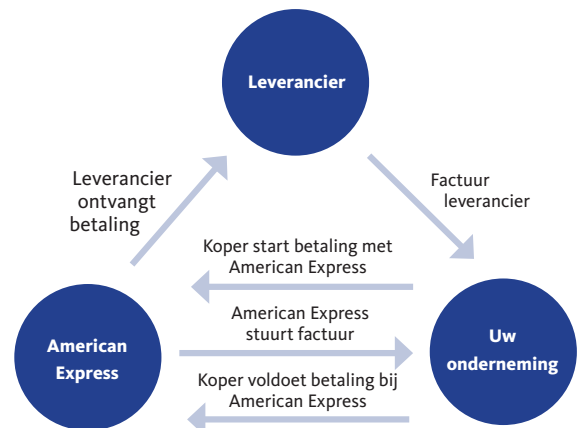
Leverancier

Leverancier ontvangt betaling

Factuur leverancier

Koper start betaling met American Express

American Express stuurt factuur

Koper voldoet betaling bij American Express

American Express

Uw onderneming